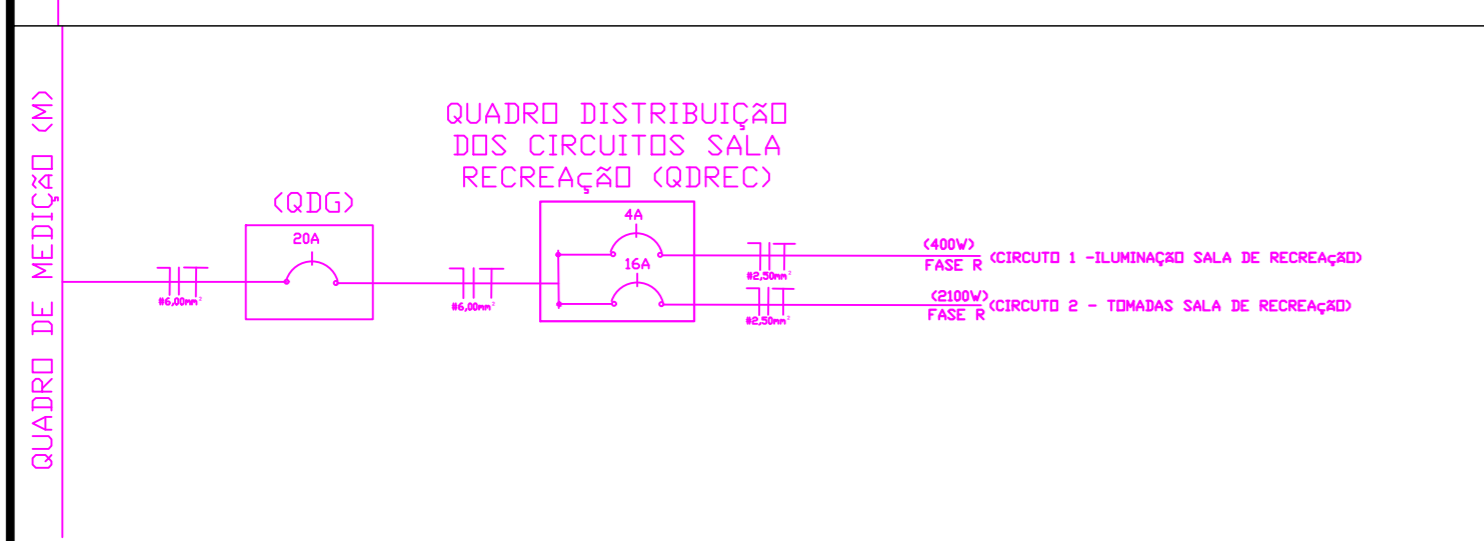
QUADRO DE MEDIÇÃO (M)

QUADRO DISTRIBUIÇÃO DOS CIRCUITOS SALA RECREAçãO (QDREC)

(QDG)

20A

#6,00mm²

#6,00mm²

4A

16A

#2,50mm²

#2,50mm²

(400W)
FASE R (CIRCUTO 1 -ILUMINAÇÃO SALA DE RECREAçãO)

(2100W)
FASE R (CIRCUTO 2 - TOMADAS SALA DE RECREAçãO)